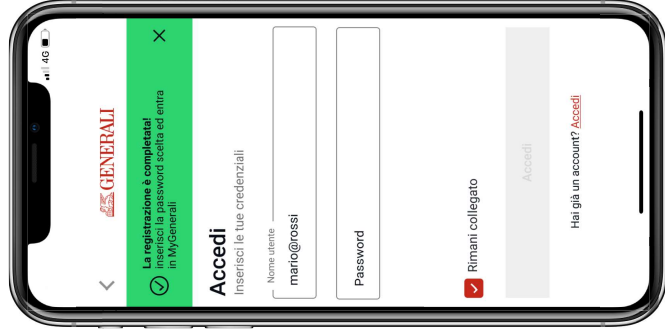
4G

GENERALI

La registrazione è completata!
Inserisci la password scelta ed entra in MyGenerali

Accedi
Inserisci le tue credenziali

Nome utente
mario@rossi

Password

Rimani collegato

Accedi

Hai già un account? Accedi